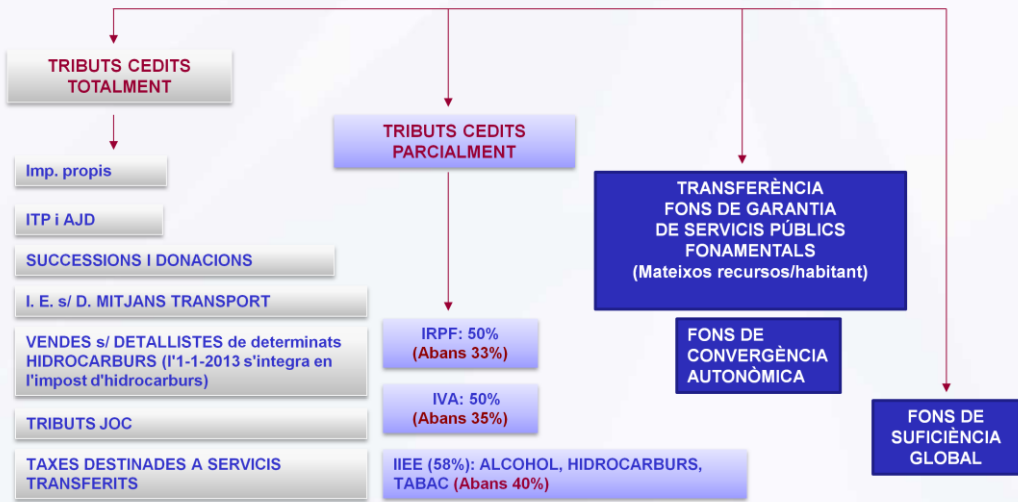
TRIBUTS CEDITS TOTALMENT

Imp. propis

ITP i AJD

SUCCESSIONS I DONACIONS

I. E. s/ D. MITJANS TRANSPORT

VENDES s/ DETALLISTES de determinats HIDROCARBURS (l'1-1-2013 s'integra en l'impost d'hidrocarburs)

TRIBUTS JOC

TAXES DESTINADES A SERVICIS TRANSFERITS

TRIBUTS CEDITS PARCIALMENT

IRPF: 50% (Abans 33%)

IVA: 50% (Abans 35%)

IIEE (58%): ALCOHOL, HIDROCARBURS, TABAC (Abans 40%)

TRANSFERÈNCIA FONS DE GARANTIA DE SERVICIS PÚBLICS FONAMENTALS (Mateixos recursos/habitant)

FONS DE CONVERGÈNCIA AUTONÒMICA

FONS DE SUFICIÈNCIA GLOBAL